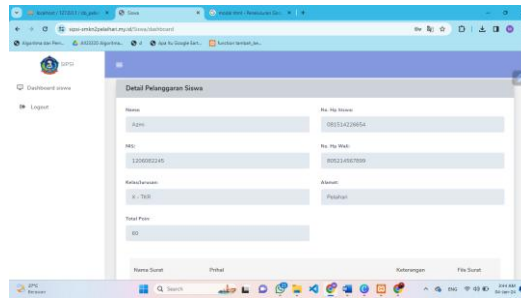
Siswa
spps-smkn2pelaihari.my.id/Siswa/dashboard
Algoritma dan Pem... | ASD2020 Algoritma... | Apa itu Google Earl... | function tambah_bo...
SPPS
Dashboard siswa
Logout
Detail Pelanggaran Siswa
Nama:
Azmi
No. Hp Siswa:
085314226654
NIS:
1236082245
No. Hp Wali:
805214567899
Kelas/Jurusan:
X - TKR
Alamat:
Pelaihari
Total Poin:
60
Nama Surat
Perihal
Keterangan
File Surat
Search